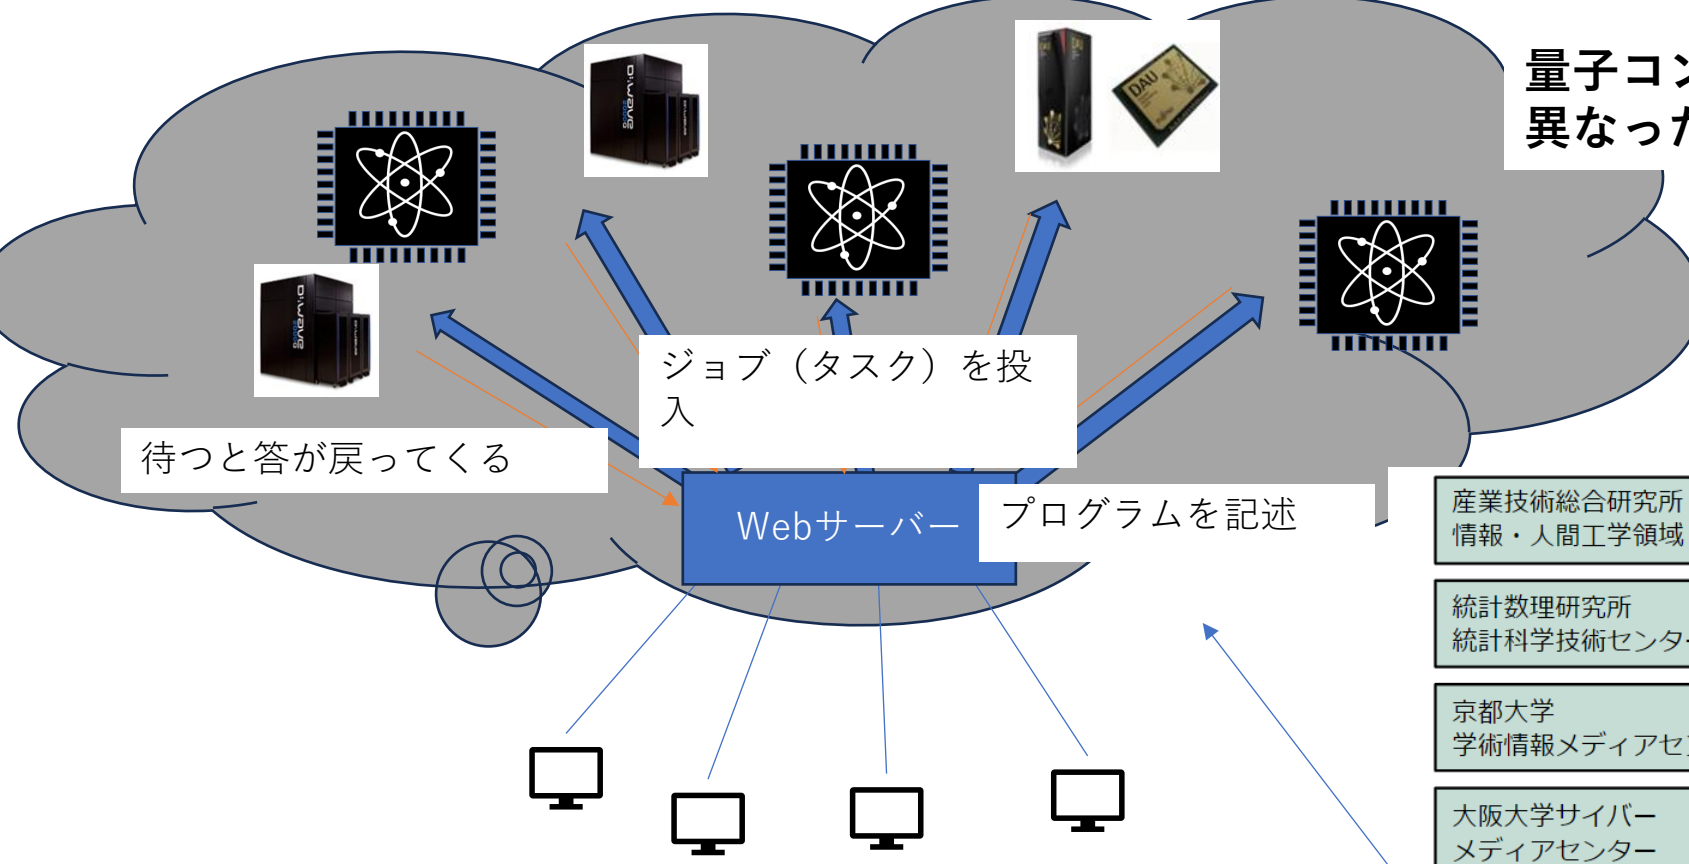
量子コン
異なった

ジョブ（タスク）を投入

待つと答が戻ってくる

Webサーバー

プログラムを記述

産業技術総合研究所
情報・人間工学領域

統計数理研究所
統計科学技術センタ

京都大学
学術情報メディアセ

大阪大学サイバー
メディアセンター

DAU